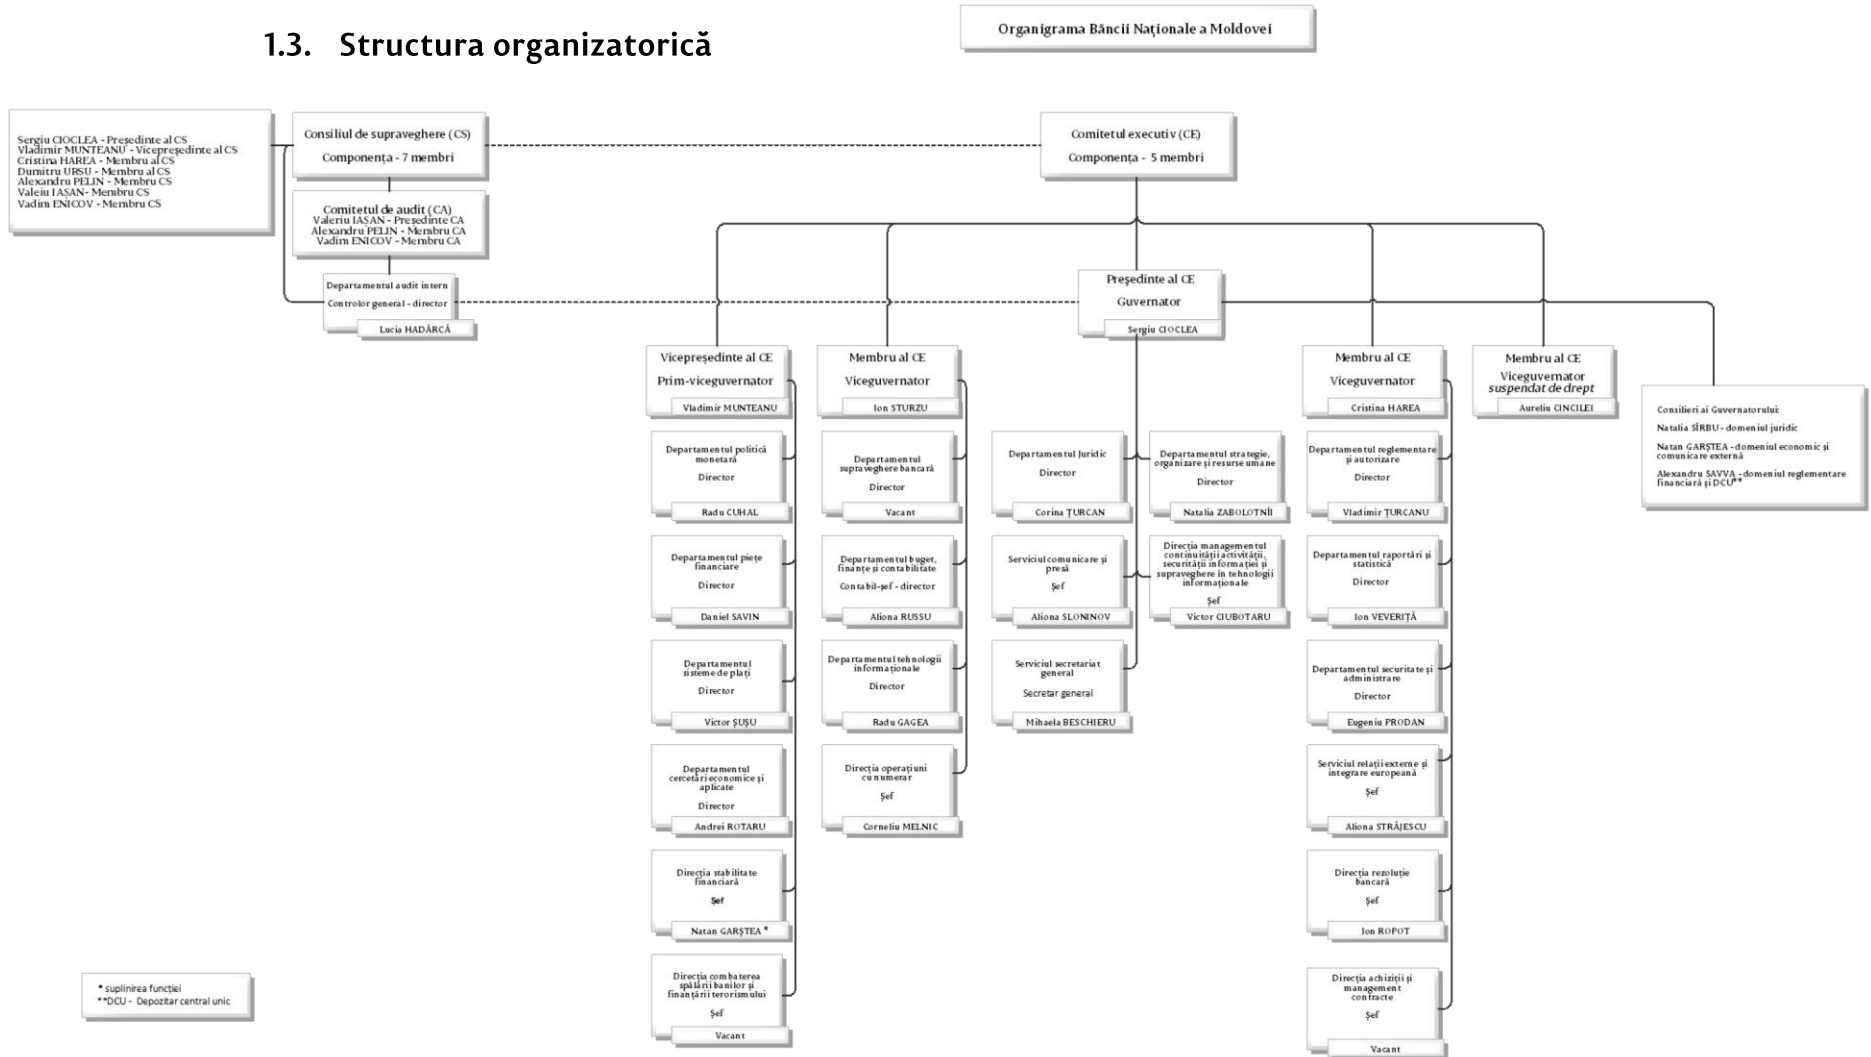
1.3. Structura organizatorică

Organigrama Băncii Naționale a Moldovei

Sergiu CIOCLEA - Președinte al CS
Vladimir MUNTEANU - Vicepreședinte al CS
Cristina HAREA - Membru al CS
Dumitru URSU - Membru al CS
Alexandru PELIN - Membru CS
Valeiu IAȘAN- Membru CS
Vadim ENICOV - Membru CS

Consiliul de supraveghere (CS)
Componența - 7 membri

Comitetul executiv (CE)
Componența - 5 membri

Comitetul de audit (CA)
Valeriu IAȘAN - Președinte CA
Alexandru PELIN - Membru CA
Vadim ENICOV - Membru CA

Departamentul audit intern
Controlor general - director
Lucia HADÂRCĂ

Președinte al CE
Guvernator
Sergiu CIOCLEA

Vicepreședinte al CE
Prim-viceguvernator
Vladimir MUNTEANU

Membru al CE
Viceguvernator
Ion STURZU

Membru al CE
Viceguvernator
Cristina HAREA

Membru al CE
Viceguvernator
suspendat de drept
Aureliu CINCILEI

Consilieri ai Guvernatorului:
Natalia SÎRBU - domeniul juridic
Natan GARȘTEA - domeniul economic și comunicare externă
Alexandru SAVVA - domeniul reglementare financiară și DCU**

Departamentul politică monetară
Director
Radu CUHAL

Departamentul piețe financiare
Director
Daniel SAVIN

Departamentul sisteme de plăți
Director
Victor ȘUȘU

Departamentul cercetări economice și aplicate
Director
Andrei ROTARU

Direcția stabilitate financiară
Șef
Natan GARȘTEA *

Direcția combaterea spălării banilor și finanțării terorismului
Șef
Vacant

Departamentul supraveghere bancară
Director
Vacant

Departamentul buget, finanțe și contabilitate
Contabil-șef - director
Aliona RUSSU

Departamentul tehnologii informaționale
Director
Radu GAGEA

Direcția operațiuni cu numerar
Șef
Corneliu MELNIC

Departamentul Juridic
Director
Corina ȚURCAN

Serviciul comunicare și presă
Șef
Aliona SLONINOV

Serviciul secretariat general
Secretar general
Mihaela BESCHIERU

Departamentul strategie, organizare și resurse umane
Director
Natalia ZABOLOTNÎI

Direcția managementul continuității activității, securității informației și supraveghere în tehnologii informaționale
Șef
Victor CIUBOTARU

Departamentul reglementare și autorizare
Director
Vladimir ȚURCANU

Departamentul raportări și statistică
Director
Ion VEVERIȚĂ

Departamentul securitate și administrare
Director
Eugeniu PRODAN

Serviciul relații externe și integrare europeană
Șef
Aliona STRÂJESCU

Direcția rezoluție bancară
Șef
Ion ROPOT

Direcția achiziții și management contracte
Șef
Vacant

* suplinirea funcției
**DCU - Depozitar central unic